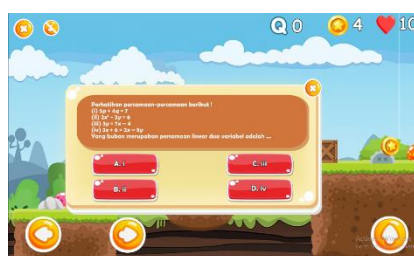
Q 0
4
10

Perhatikan persamaan-persamaan berikut !
(i) 5p + 4q = 7
(ii) $2x^2 - 2y = 6$
(iii) 3y = 7x − 4
(iv) 3x + 6 − 3x = 5y
Yang bukan merupakan persamaan linear dua variabel adalah ...

A. i
C. iii
B. ii
D. iv